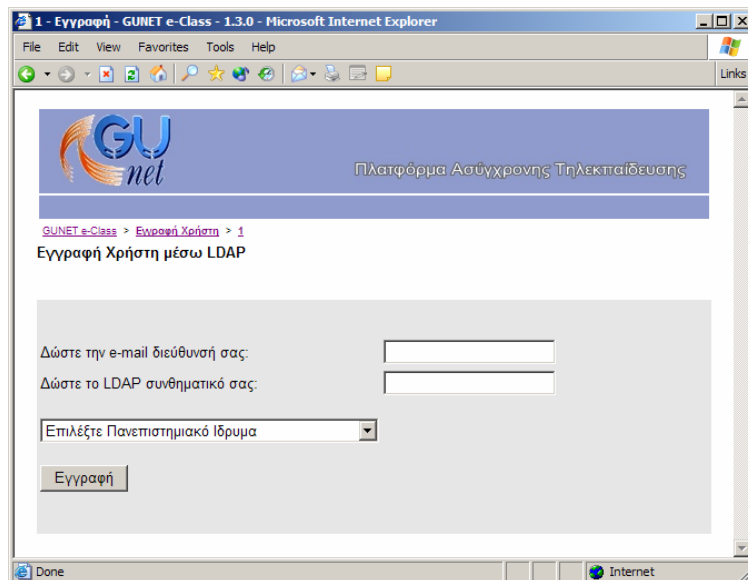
1 - Εγγραφή - GUNET e-Class - 1.3.0 - Microsoft Internet Explorer

File Edit View Favorites Tools Help

Links

GU net

Πλατφόρμα Ασύγχρονης Τηλεκπαίδευσης

GUNET e-Class > Εγγραφή Χρήστη > 1

Εγγραφή Χρήστη μέσω LDAP

Δώστε την e-mail διεύθυνσή σας:

Δώστε το LDAP συνθηματικό σας:

Επιλέξτε Πανεπιστημιακό Ιδρυμα

Εγγραφή

Done

Internet